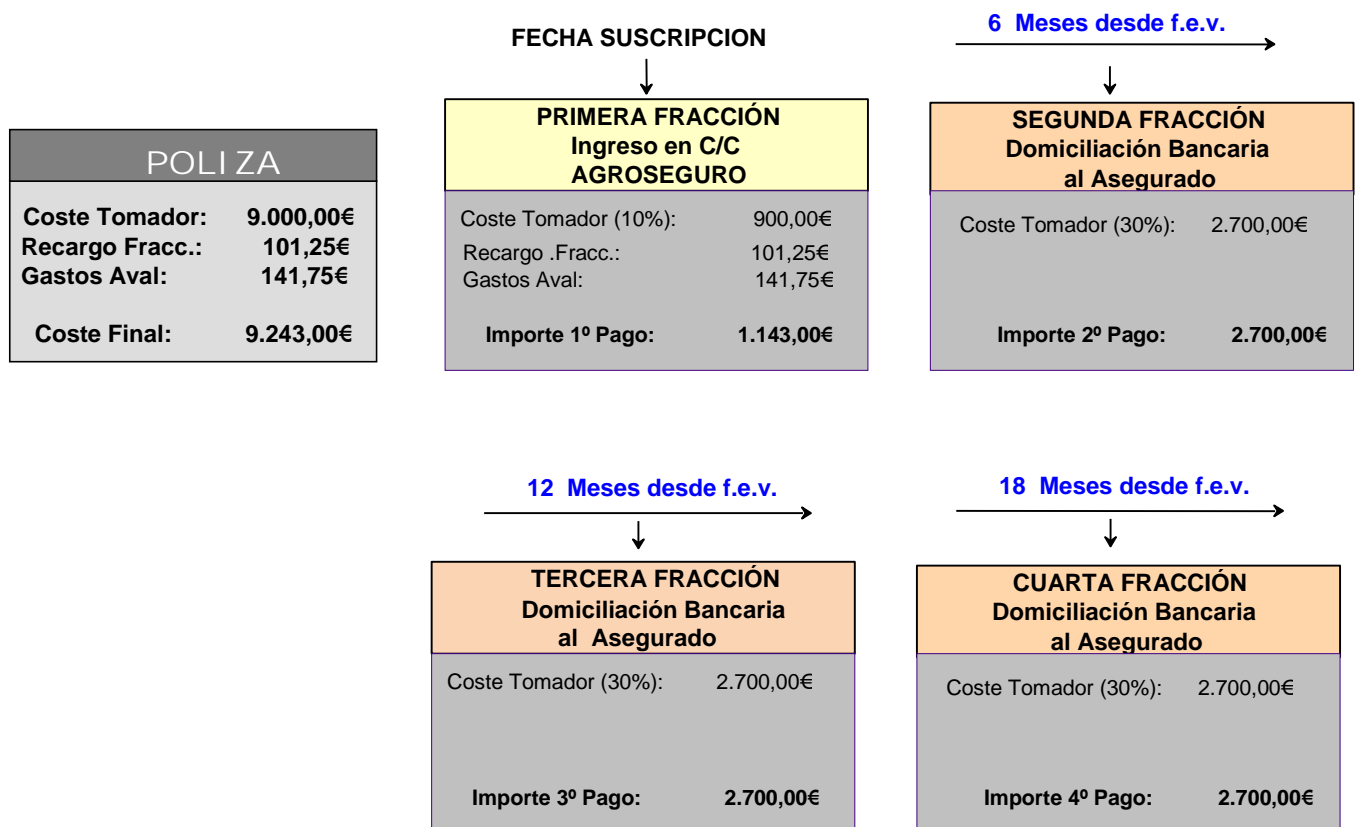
POLI ZA

Coste Tomador: 9.000,00€
Recargo Fracc.: 101,25€
Gastos Aval: 141,75€

Coste Final: 9.243,00€

FECHA SUSCRIPCION

PRIMERA FRACCIÓN
Ingreso en C/C
AGROSEGURO

Coste Tomador (10%): 900,00€
Recargo .Fracc.: 101,25€
Gastos Aval: 141,75€

Importe 1º Pago: 1.143,00€

6 Meses desde f.e.v.

SEGUNDA FRACCIÓN
Domiciliación Bancaria
al Asegurado

Coste Tomador (30%): 2.700,00€

Importe 2º Pago: 2.700,00€

12 Meses desde f.e.v.

TERCERA FRACCIÓN
Domiciliación Bancaria
al Asegurado

Coste Tomador (30%): 2.700,00€

Importe 3º Pago: 2.700,00€

18 Meses desde f.e.v.

CUARTA FRACCIÓN
Domiciliación Bancaria
al Asegurado

Coste Tomador (30%): 2.700,00€

Importe 4º Pago: 2.700,00€